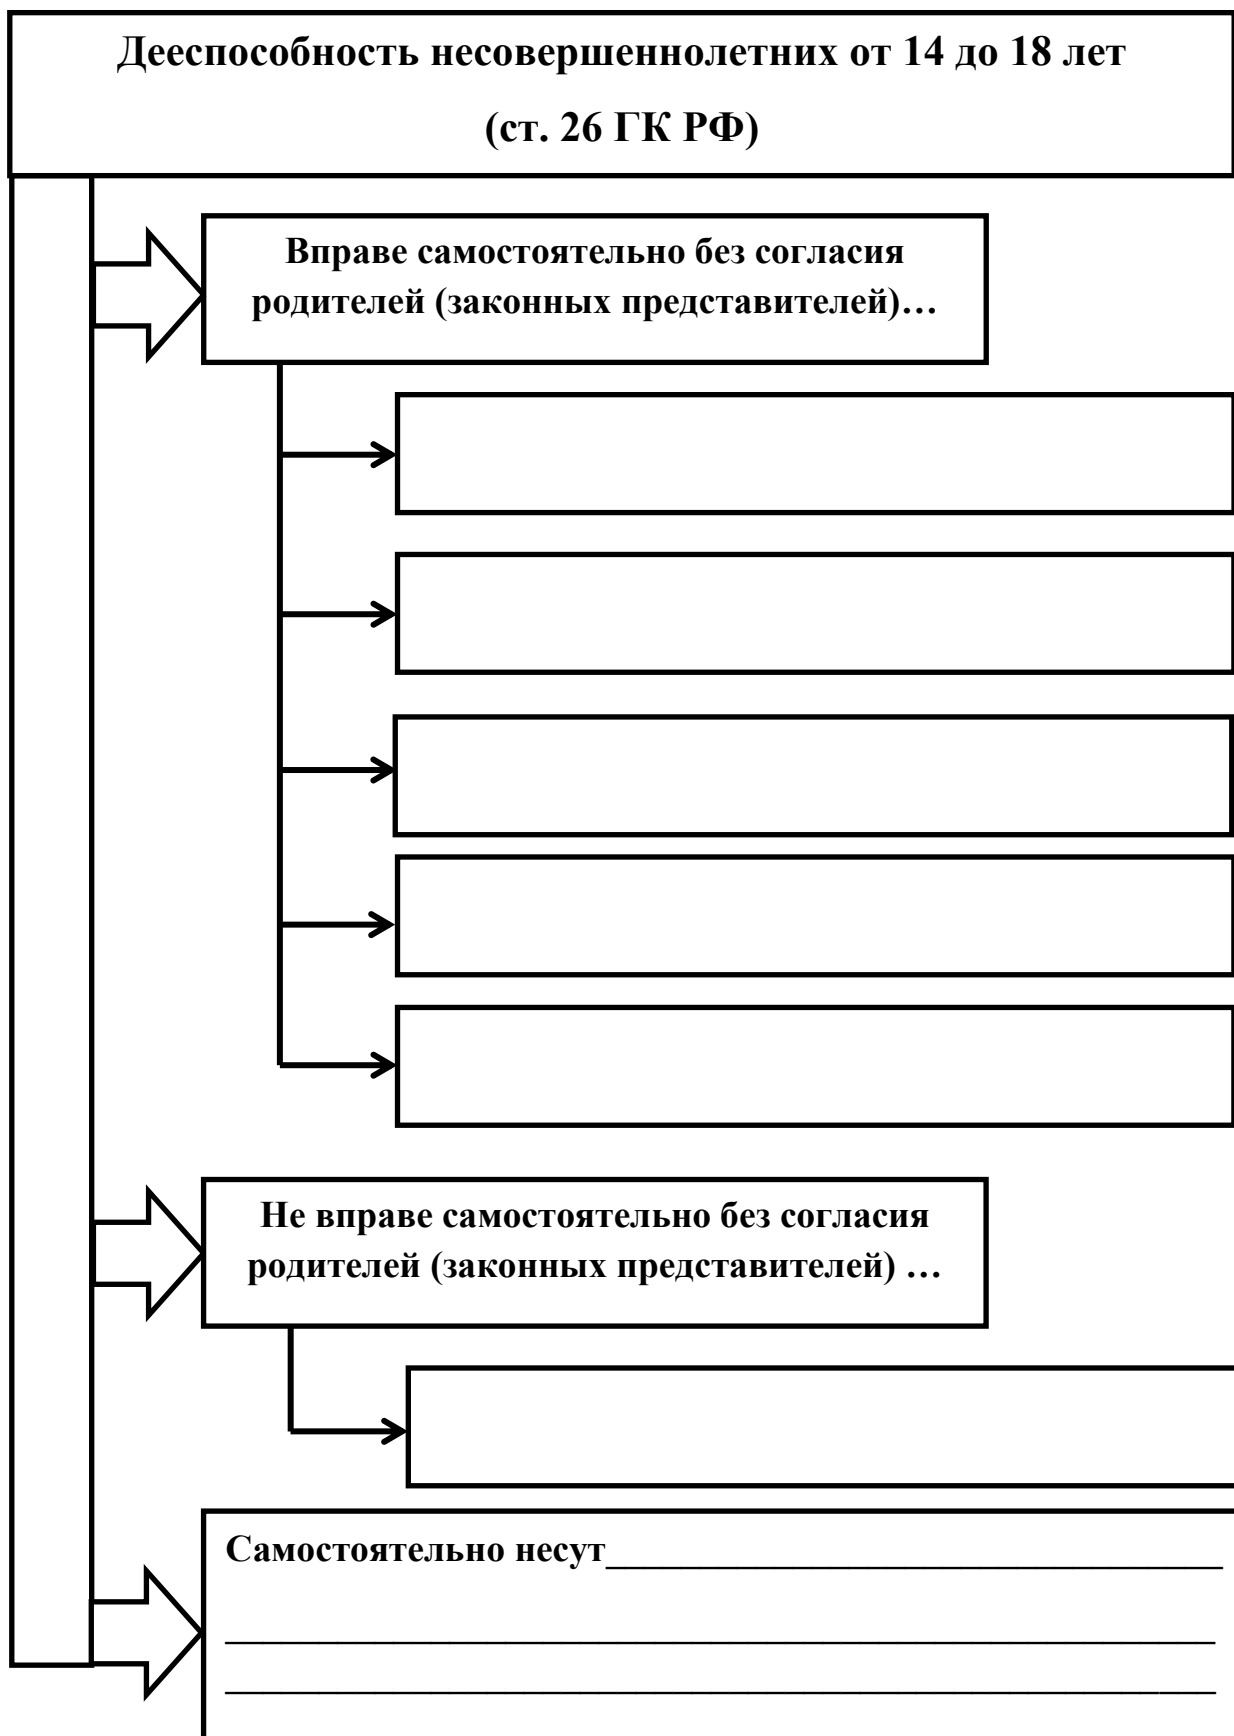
Дееспособность несовершеннолетних от 14 до 18 лет (ст. 26 ГК РФ)

Вправе самостоятельно без согласия родителей (законных представителей)…

Не вправе самостоятельно без согласия родителей (законных представителей) …

Самостоятельно несут________________________________
______________________________________________
______________________________________________